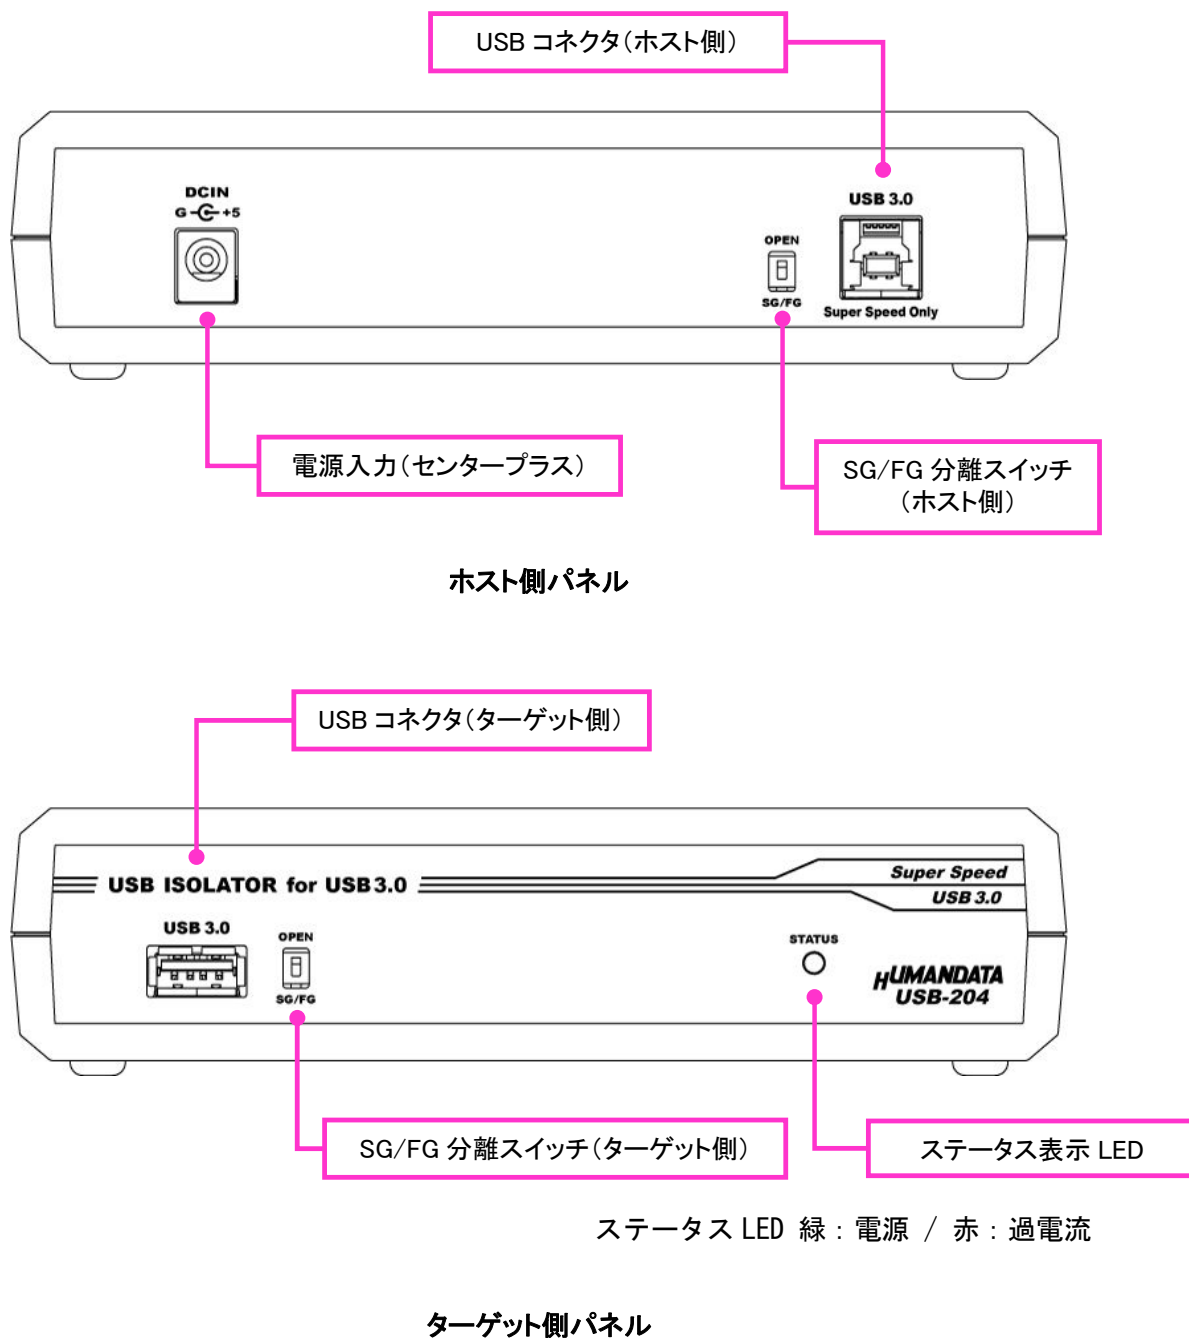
USB コネクタ(ホスト側)

DCIN
G +5

OPEN
SG/FG

USB 3.0
Super Speed Only

電源入力(センタープラス)

SG/FG 分離スイッチ
(ホスト側)

ホスト側パネル

USB コネクタ(ターゲット側)

USB ISOLATOR for USB3.0

Super Speed
USB 3.0

USB 3.0

OPEN
SG/FG

STATUS

HUMANDATA
USB-204

SG/FG 分離スイッチ(ターゲット側)

ステータス表示 LED

ステータス LED 緑 : 電源 / 赤 : 過電流

ターゲット側パネル